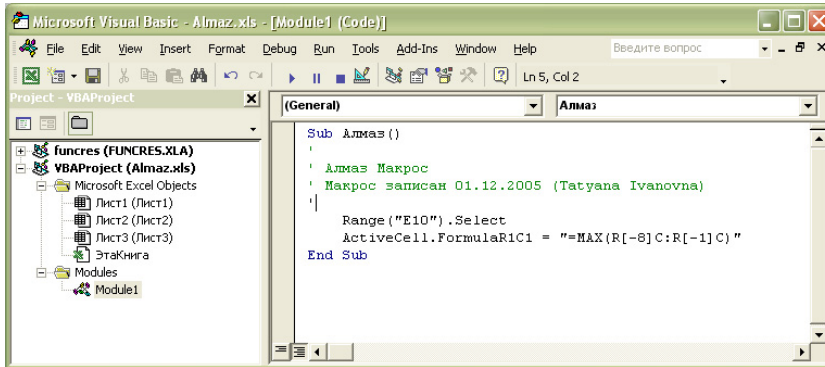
Microsoft Visual Basic - Almaz.xls - [Module1 (Code)]

File Edit View Insert Format Debug Run Tools Add-Ins Window Help

Введите вопрос

Ln 5, Col 2

Project - VBAProject

funcres (FUNCRES.XLA)
VBAProject (Almaz.xls)
Microsoft Excel Objects
Лист1 (Лист1)
Лист2 (Лист2)
Лист3 (Лист3)
ЭтаКнига
Modules
Module1

(General)

Алмаз

Sub Алмаз()
'
' Алмаз Макрос
' Макрос записан 01.12.2005 (Tatyana Ivanovna)
'
    Range("E10").Select
    ActiveCell.FormulaR1C1 = "=MAX(R[-8]C:R[-1]C)"
End Sub